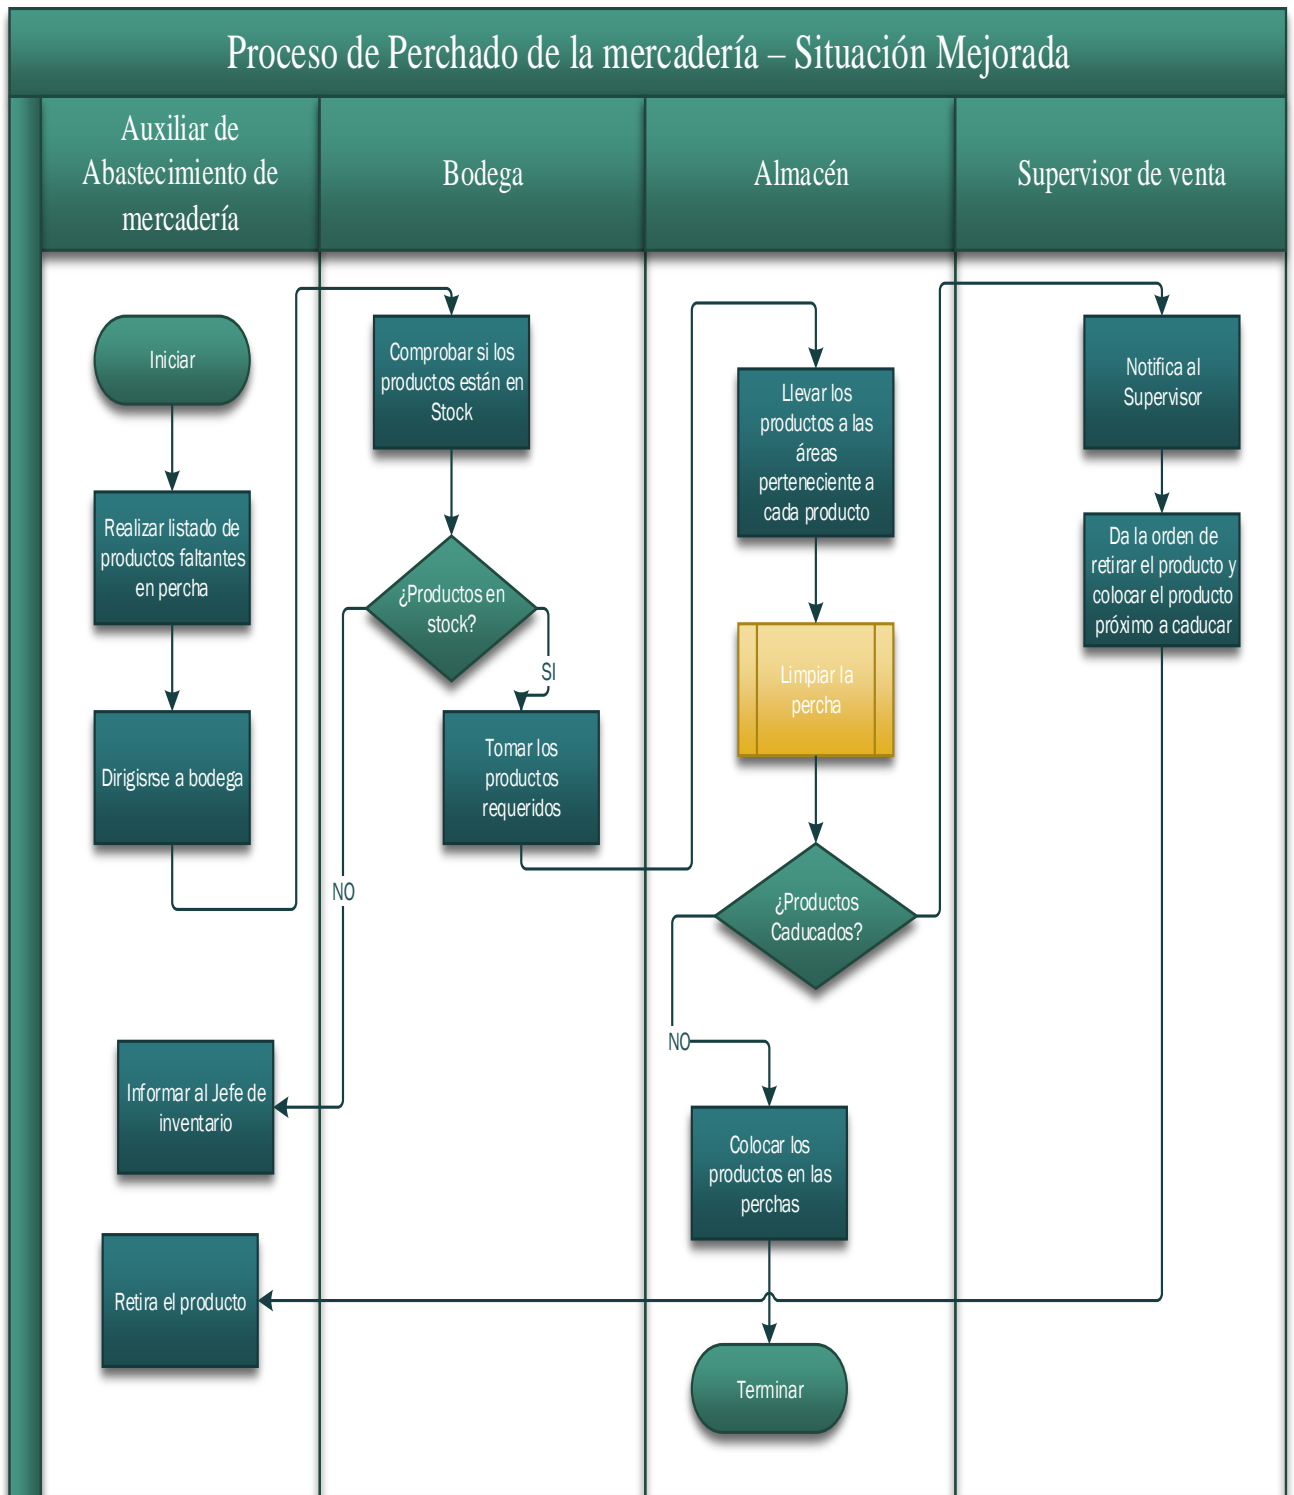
Proceso de Perchado de la mercadería – Situación Mejorada

Auxiliar de Abastecimiento de mercadería

Bodega

Almacén

Supervisor de venta

Iniciar

Realizar listado de productos faltantes en percha

Dirigisrse a bodega

Comprobar si los productos están en Stock

¿Productos en stock?

SI

Tomar los productos requeridos

NO

Informar al Jefe de inventario

Llevar los productos a las áreas perteneciente a cada producto

Limpiar la percha

¿Productos Caducados?

NO

Colocar los productos en las perchas

Terminar

Notifica al Supervisor

Da la orden de retirar el producto y colocar el producto próximo a caducar

Retira el producto